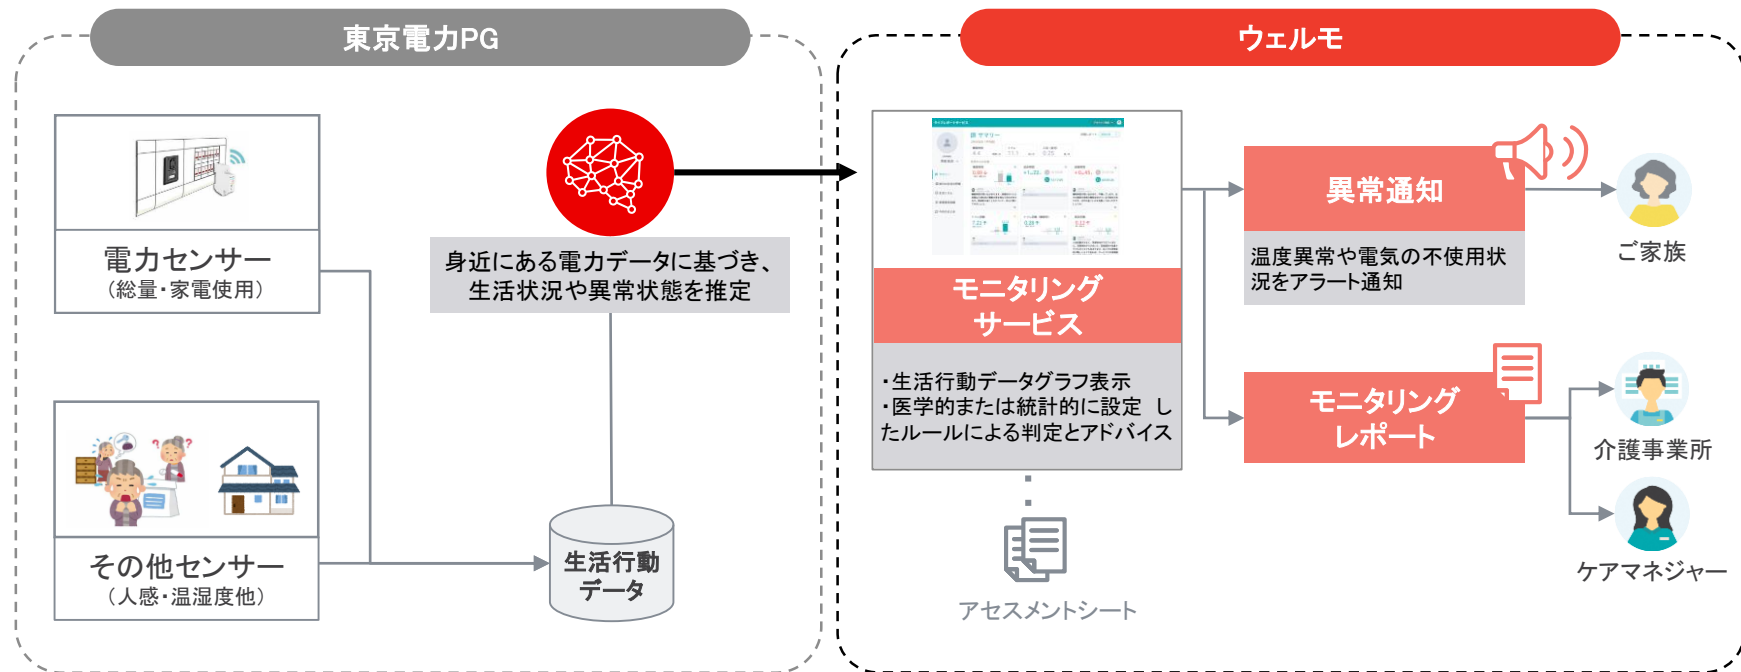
東京電力PG

ウェルモ

電力センサー
（総量・家電使用）

身近にある電力データに基づき、生活状況や異常状態を推定

その他センサー
（人感・温湿度他）

生活行動データ

モニタリングサービス

・生活行動データグラフ表示
・医学的または統計的に設定 したルールによる判定とアドバイス

アセスメントシート

異常通知

温度異常や電気の不使用状況をアラート通知

ご家族

モニタリングレポート

介護事業所

ケアマネジャー